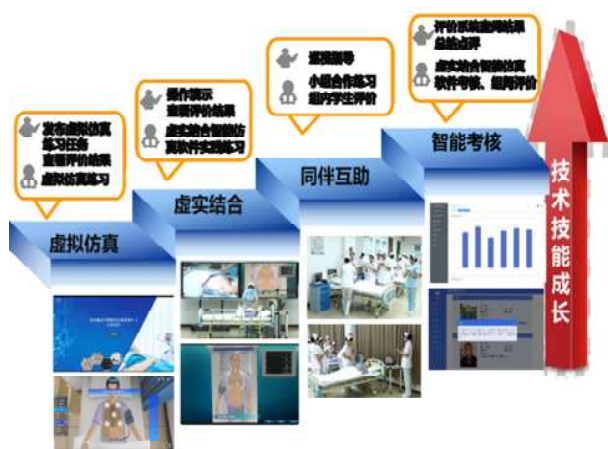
发布虚拟仿真练习任务
查看评价结果
虚拟仿真练习

操作演示
查看评价结果
虚实结合智能仿真软件实训练习

巡视指导
小组合作练习
组内学生评价

评价系统查阅结果
总结点评
虚实结合智能仿真软件考核、组间评价

虚拟仿真

虚实结合

同伴互助

智能考核

技术技能成长